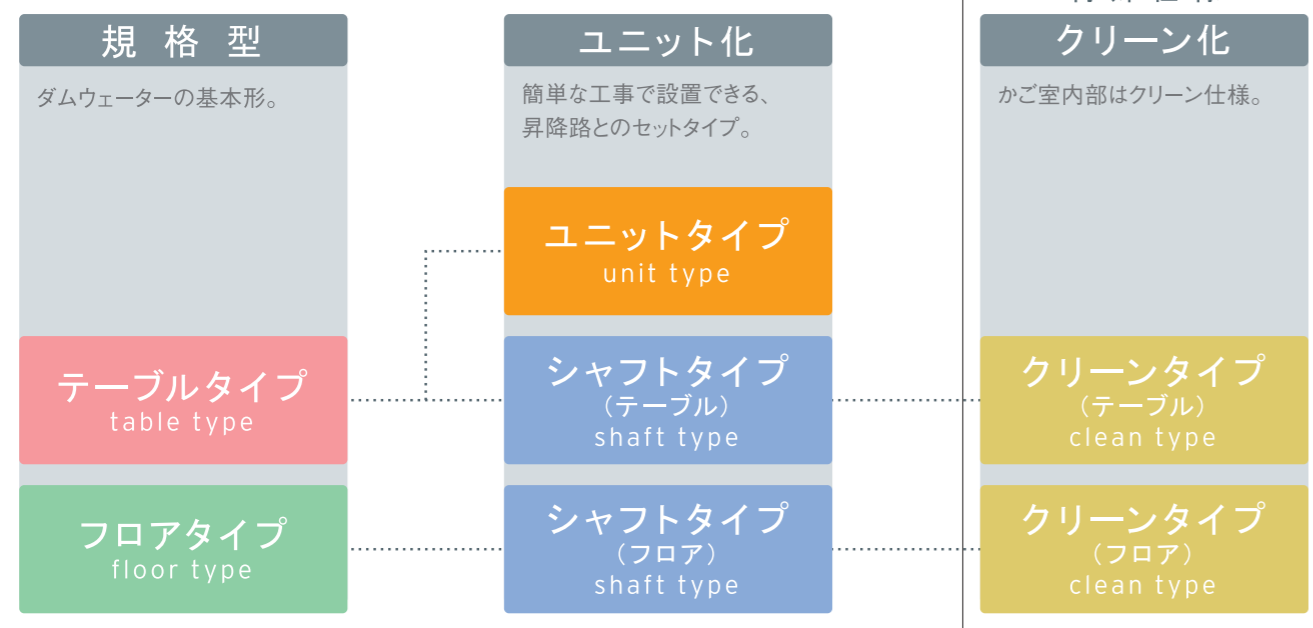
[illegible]

規 格 型

ダムウェーターの基本形。

テーブルタイプ
table type

フロアタイプ
floor type

ユニット化

簡単な工事で設置できる、昇降路とのセットタイプ。

ユニットタイプ
unit type

シャフトタイプ
（テーブル）
shaft type

シャフトタイプ
（フロア）
shaft type

クリーン化

かご室内部はクリーン仕様。

クリーンタイプ
（テーブル）
clean type

クリーンタイプ
（フロア）
clean type